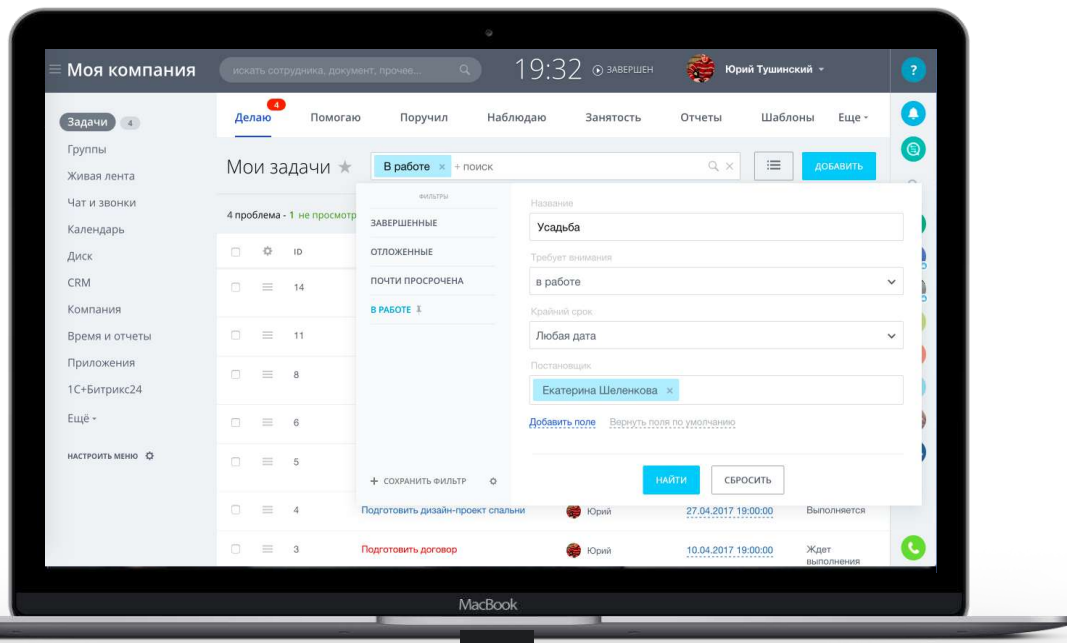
Моя компания
искать сотрудника, документ, прочее...
19:32 ЗАВЕРШЕН
Юрий Тушинский
?

Задачи 4
Группы
Живая лента
Чат и звонки
Календарь
Диск
CRM
Компания
Время и отчеты
Приложения
1С+Битрикс24
Ещё
НАСТРОИТЬ МЕНЮ

4
Делаю
Помогаю
Поручил
Наблюдаю
Занятость
Отчеты
Шаблоны
Еще

Мои задачи
В работе × + поиск
ДОБАВИТЬ

4 проблема - 1 не просмотр

ID
14
11
8
6
5
4
3

ФИЛЬТРЫ
ЗАВЕРШЕННЫЕ
ОТЛОЖЕННЫЕ
ПОЧТИ ПРОСРОЧЕНА
В РАБОТЕ
+ СОХРАНИТЬ ФИЛЬТР

Название
Усадьба
Требует внимания
в работе
Крайний срок
Любая дата
Постановщик
Екатерина Шеленкова ×
Добавить поле
Вернуть поля по умолчанию
НАЙТИ
СБРОСИТЬ

Подготовить дизайн-проект спальни
Юрий
27.04.2017 19:00:00
Выполняется
Подготовить договор
Юрий
10.04.2017 19:00:00
Ждет выполнения

MacBook